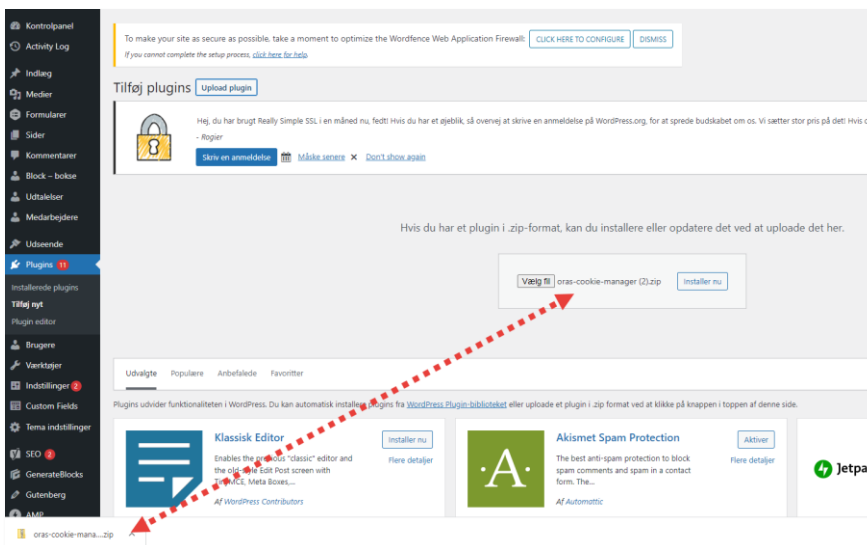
Kontrolpanel
Activity Log
Indlæg
Medier
Formularer
Sider
Kommentarer
Block – bokse
Udtalelser
Medarbejdere
Udseende
Plugins 11
Installerede plugins
Tilføj nyt
Plugin editor
Brugere
Værktøjer
Indstillinger 2
Custom Fields
Tema indstillinger
SEO 2
GenerateBlocks
Gutenberg
AMP

To make your site as secure as possible, take a moment to optimize the Wordfence Web Application Firewall: CLICK HERE TO CONFIGURE DISMISS
If you cannot complete the setup process, click here for help.

Tilføj plugins Upload plugin

Hej, du har brugt Really Simple SSL i en måned nu, fedt! Hvis du har et øjeblik, så overvej at skrive en anmeldelse på WordPress.org, for at sprede budskabet om os. Vi sætter stor pris på det! Hvis d
- Rogier
Skriv en anmeldelse Måske senere Don't show again

Hvis du har et plugin i .zip-format, kan du installere eller opdatere det ved at uploade det her.

Vælg fil oras-cookie-manager (2).zip Installer nu

Udvalgte Populære Anbefalede Favoritter

Plugins udvider funktionaliteten i WordPress. Du kan automatisk installere plugins fra WordPress Plugin-biblioteket eller uploade et plugin i .zip format ved at klikke på knappen i toppen af denne side.

Klassisk Editor
Enables the previous "classic" editor and the old-style Edit Post screen with TinyMCE, Meta Boxes,...
Af WordPress Contributors
Installer nu
Flere detaljer

Akismet Spam Protection
The best anti-spam protection to block spam comments and spam in a contact form. The...
Af Automattic
Aktiver
Flere detaljer

Jetpa

oras-cookie-mana....zip